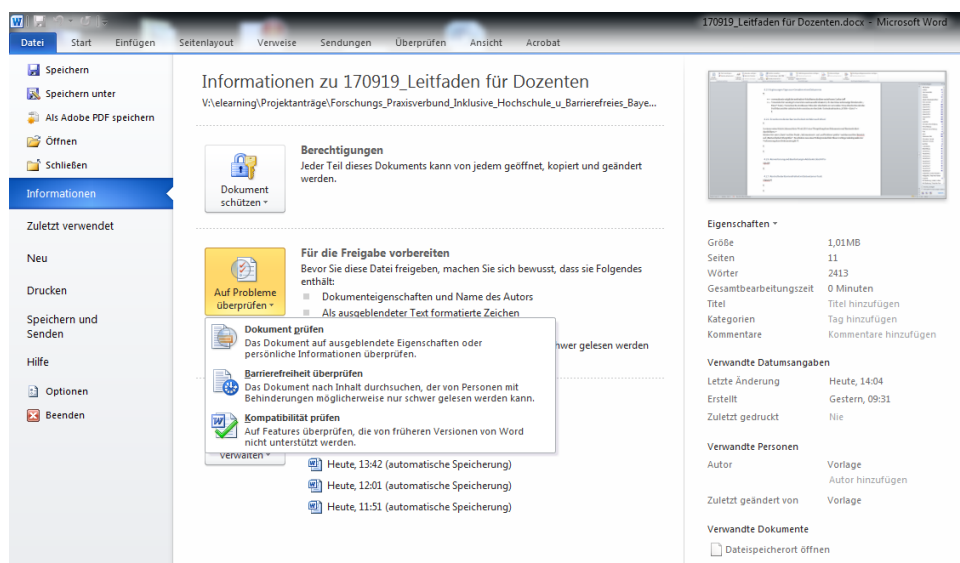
170919_Leitfaden für Dozenten.docx - Microsoft Word

Datei Start Einfügen Seitenlayout Verweise Sendungen Überprüfen Ansicht Acrobat

Speichern
Speichern unter
Als Adobe PDF speichern
Öffnen
Schließen
Informationen
Zuletzt verwendet
Neu
Drucken
Speichern und Senden
Hilfe
Optionen
Beenden

Informationen zu 170919_Leitfaden für Dozenten
V:\elearning\Projektanträge\Forschungs_Praxisverbund_Inklusive_Hochschule_u_Barrierefreies_Baye...

Dokument schützen

Berechtigungen
Jeder Teil dieses Dokuments kann von jedem geöffnet, kopiert und geändert werden.

Auf Probleme überprüfen

Für die Freigabe vorbereiten
Bevor Sie diese Datei freigeben, machen Sie sich bewusst, dass sie Folgendes enthält:
Dokumenteigenschaften und Name des Autors
Als ausgeblendeter Text formatierte Zeichen
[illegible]hwer gelesen werden

Dokument prüfen
Das Dokument auf ausgeblendete Eigenschaften oder persönliche Informationen überprüfen.

Barrierefreiheit überprüfen
Das Dokument nach Inhalt durchsuchen, der von Personen mit Behinderungen möglicherweise nur schwer gelesen werden kann.

Kompatibilität prüfen
Auf Features überprüfen, die von früheren Versionen von Word nicht unterstützt werden.

Verwalten
Heute, 13:42 (automatische Speicherung)
Heute, 12:01 (automatische Speicherung)
Heute, 11:51 (automatische Speicherung)

Eigenschaften
| Größe | 1,01MB |
|---|---|
| Seiten | 11 |
| Wörter | 2413 |
| Gesamtbearbeitungszeit | 0 Minuten |
| Titel | Titel hinzufügen |
| Kategorien | Tag hinzufügen |
| Kommentare | Kommentare hinzufügen |

Verwandte Datumsangaben
| Letzte Änderung | Heute, 14:04 |
|---|---|
| Erstellt | Gestern, 09:31 |
| Zuletzt gedruckt | Nie |

Verwandte Personen
| Autor | Vorlage |
|---|---|
| | Autor hinzufügen |
| Zuletzt geändert von | Vorlage |

Verwandte Dokumente
Dateispeicherort öffnen